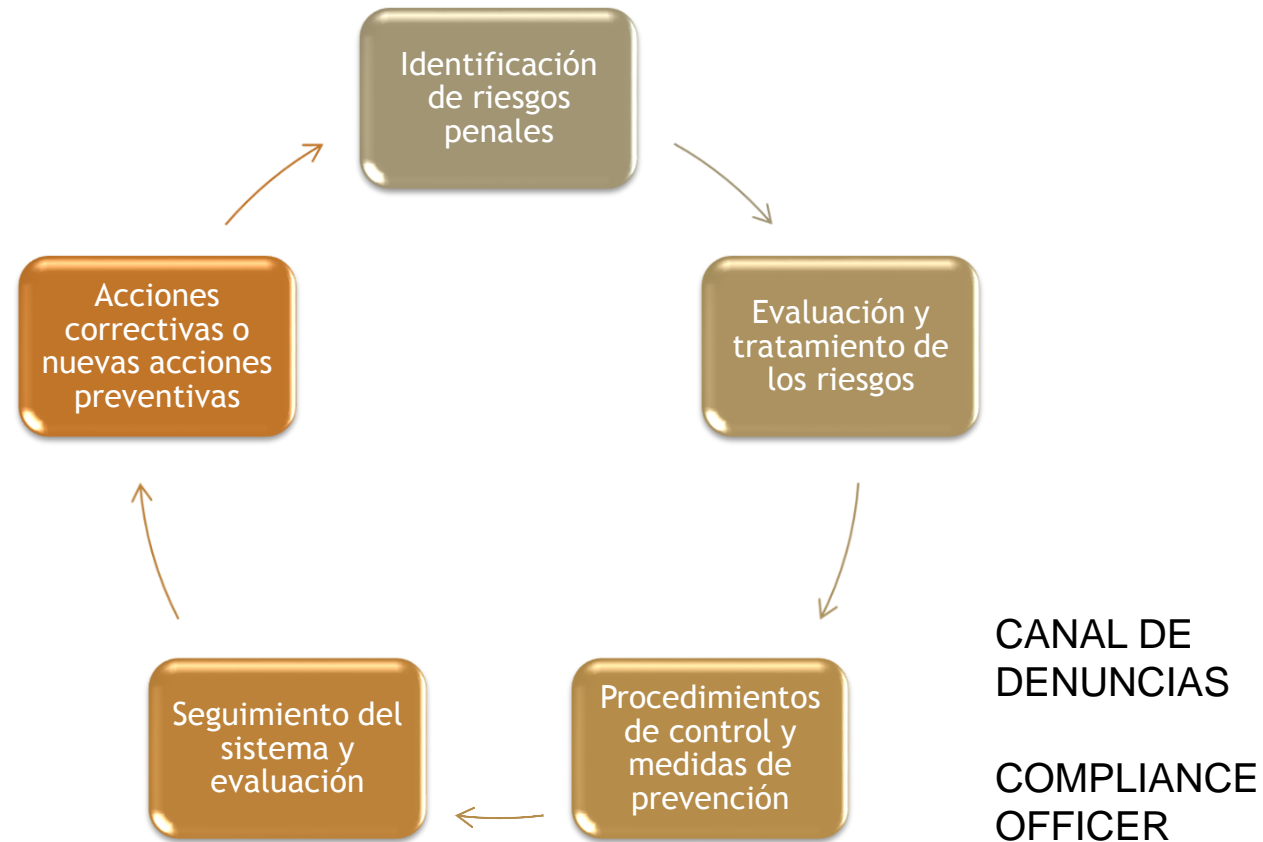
Identificación de riesgos penales

Evaluación y tratamiento de los riesgos

Procedimientos de control y medidas de prevención

Seguimiento del sistema y evaluación

Acciones correctivas o nuevas acciones preventivas

CANAL DE DENUNCIAS

COMPLIANCE OFFICER